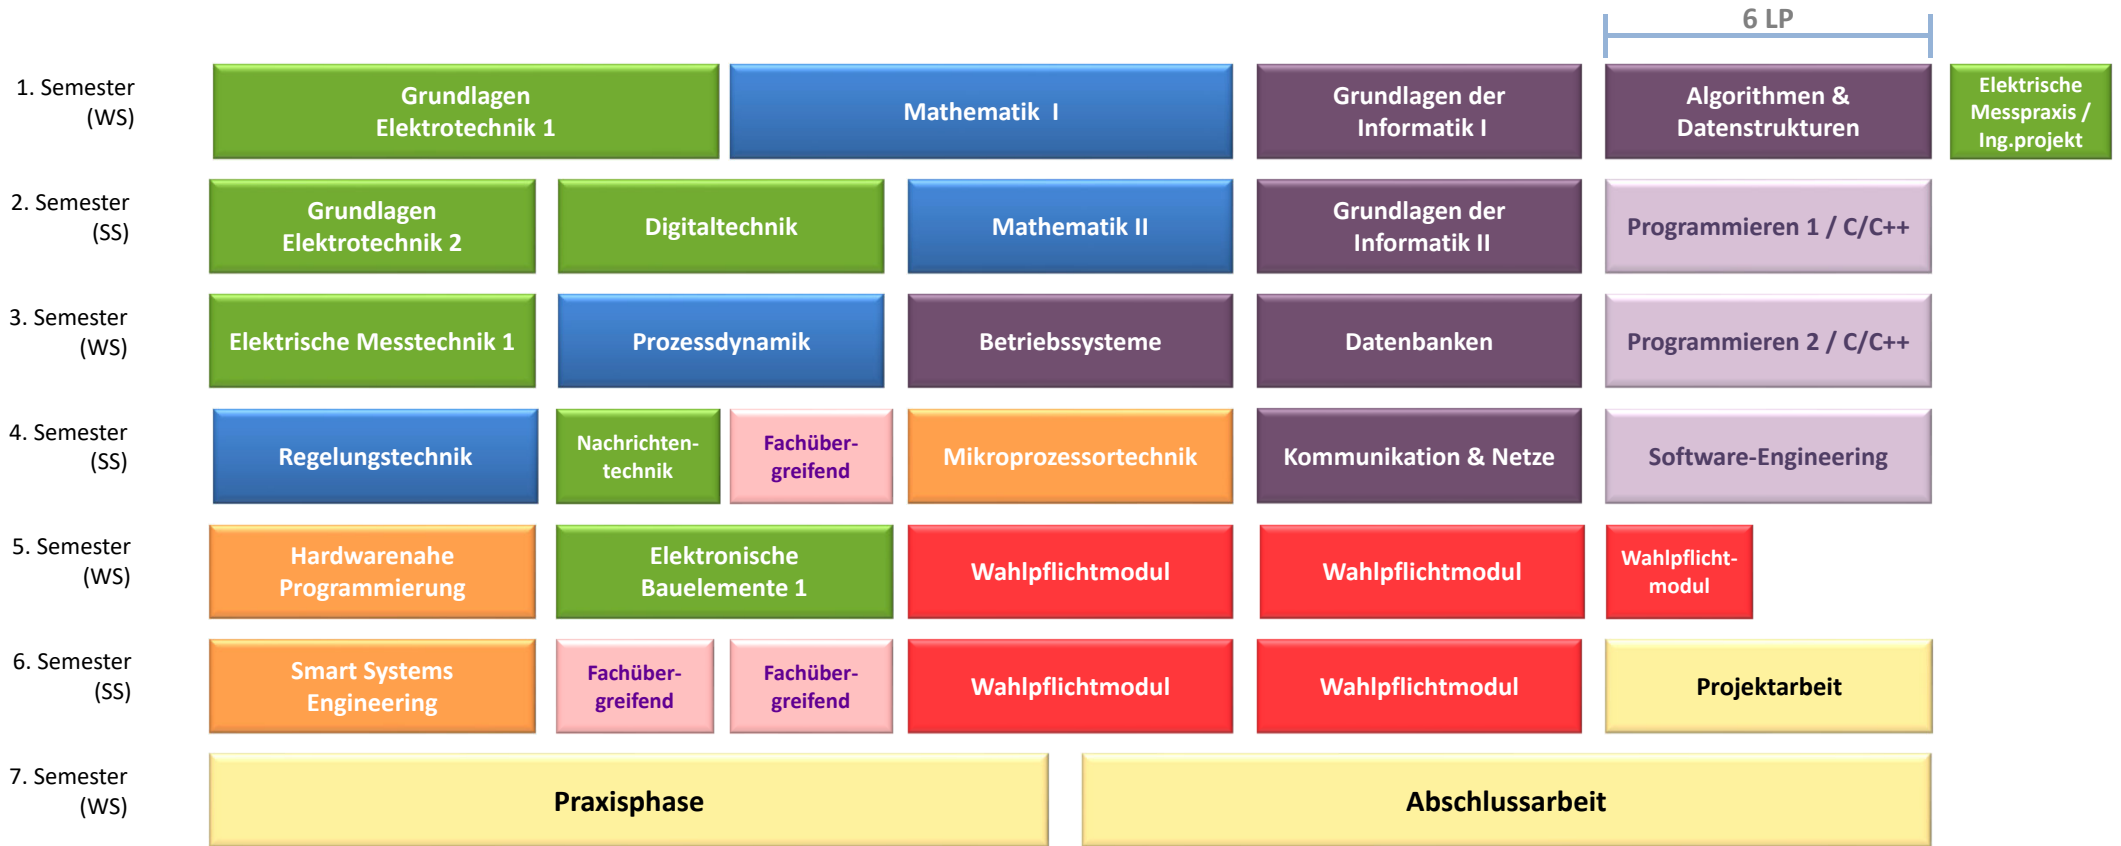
6 LP

1. Semester (WS)
Grundlagen Elektrotechnik 1
Mathematik I
Grundlagen der Informatik I
Algorithmen & Datenstrukturen
Elektrische Messpraxis / Ing.projekt

2. Semester (SS)
Grundlagen Elektrotechnik 2
Digitaltechnik
Mathematik II
Grundlagen der Informatik II
Programmieren 1 / C/C++

3. Semester (WS)
Elektrische Messtechnik 1
Prozessdynamik
Betriebssysteme
Datenbanken
Programmieren 2 / C/C++

4. Semester (SS)
Regelungstechnik
Nachrichtentechnik
Fachübergreifend
Mikroprozessortechnik
Kommunikation & Netze
Software-Engineering

5. Semester (WS)
Hardwarenahe Programmierung
Elektronische Bauelemente 1
Wahlpflichtmodul
Wahlpflichtmodul
Wahlpflichtmodul

6. Semester (SS)
Smart Systems Engineering
Fachübergreifend
Fachübergreifend
Wahlpflichtmodul
Wahlpflichtmodul
Projektarbeit

7. Semester (WS)
Praxisphase
Abschlussarbeit